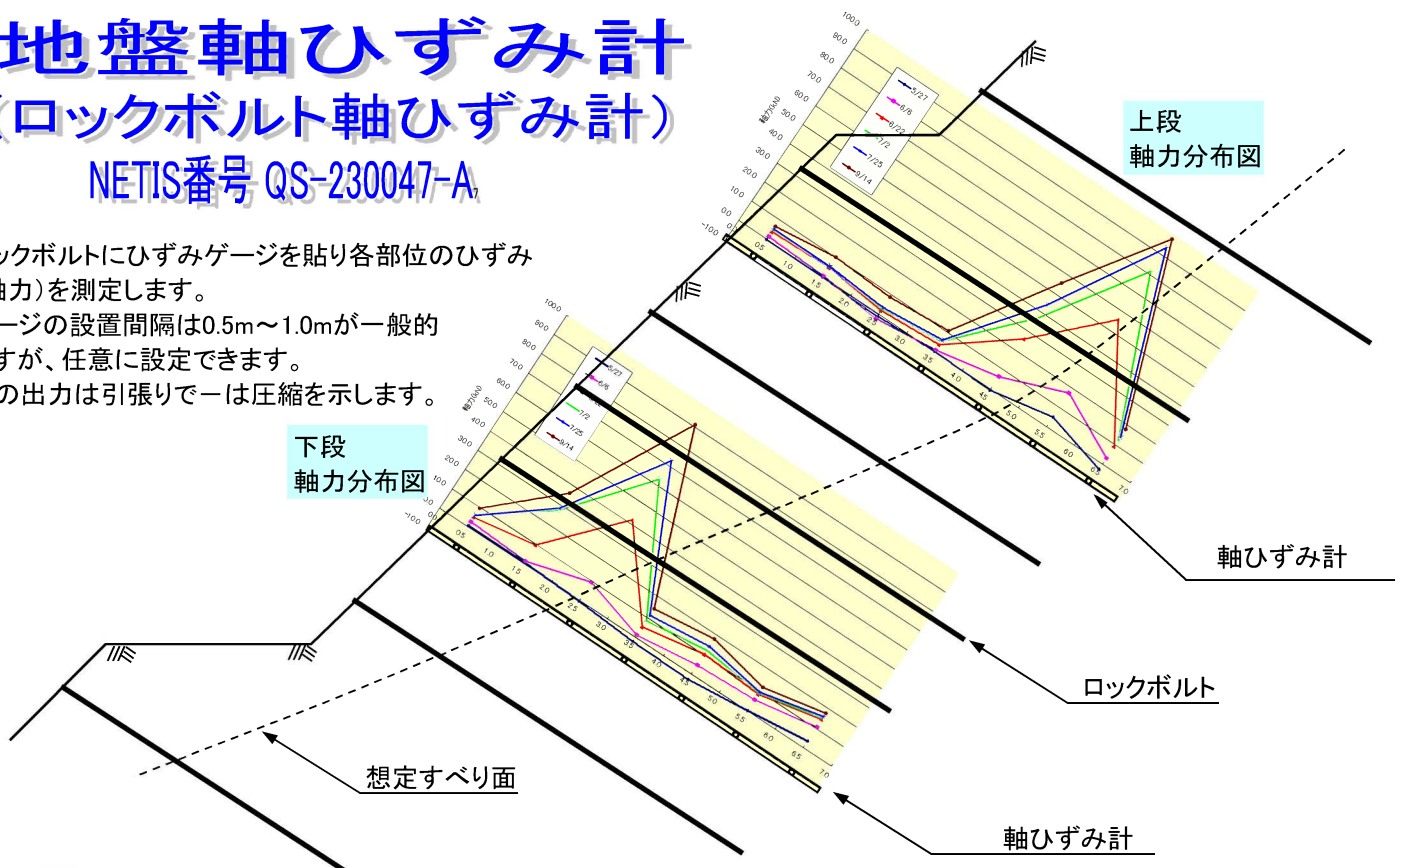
地盤軸ひずみ計
(ロックボルト軸ひずみ計)
NETIS番号 QS-230047-A

ックボルトにひずみゲージを貼り各部位のひずみ
軸力)を測定します。
ージの設置間隔は0.5m～1.0mが一般的
すが、任意に設定できます。
の出力は引張りで－は圧縮を示します。

上段
軸力分布図

1000
900
800
700
600
500
400
300
200
100
0.0
-100
軸力(kN)

5/27
6/8
6/22
7/2
7/25
9/14

0.5
1.0
1.5
2.0
2.5
3.0
3.5
4.0
4.5
5.0
5.5
6.0
6.5
7.0

下段
軸力分布図

1000
900
800
700
600
500
400
300
200
100
0.0
-100
軸力(kN)

5/27
6/8
7/2
7/25
9/14

0.5
1.0
1.5
2.0
2.5
3.0
3.5
4.0
4.5
5.0
5.5
6.0
6.5
7.0

軸ひずみ計
ロックボルト
想定すべり面
軸ひずみ計